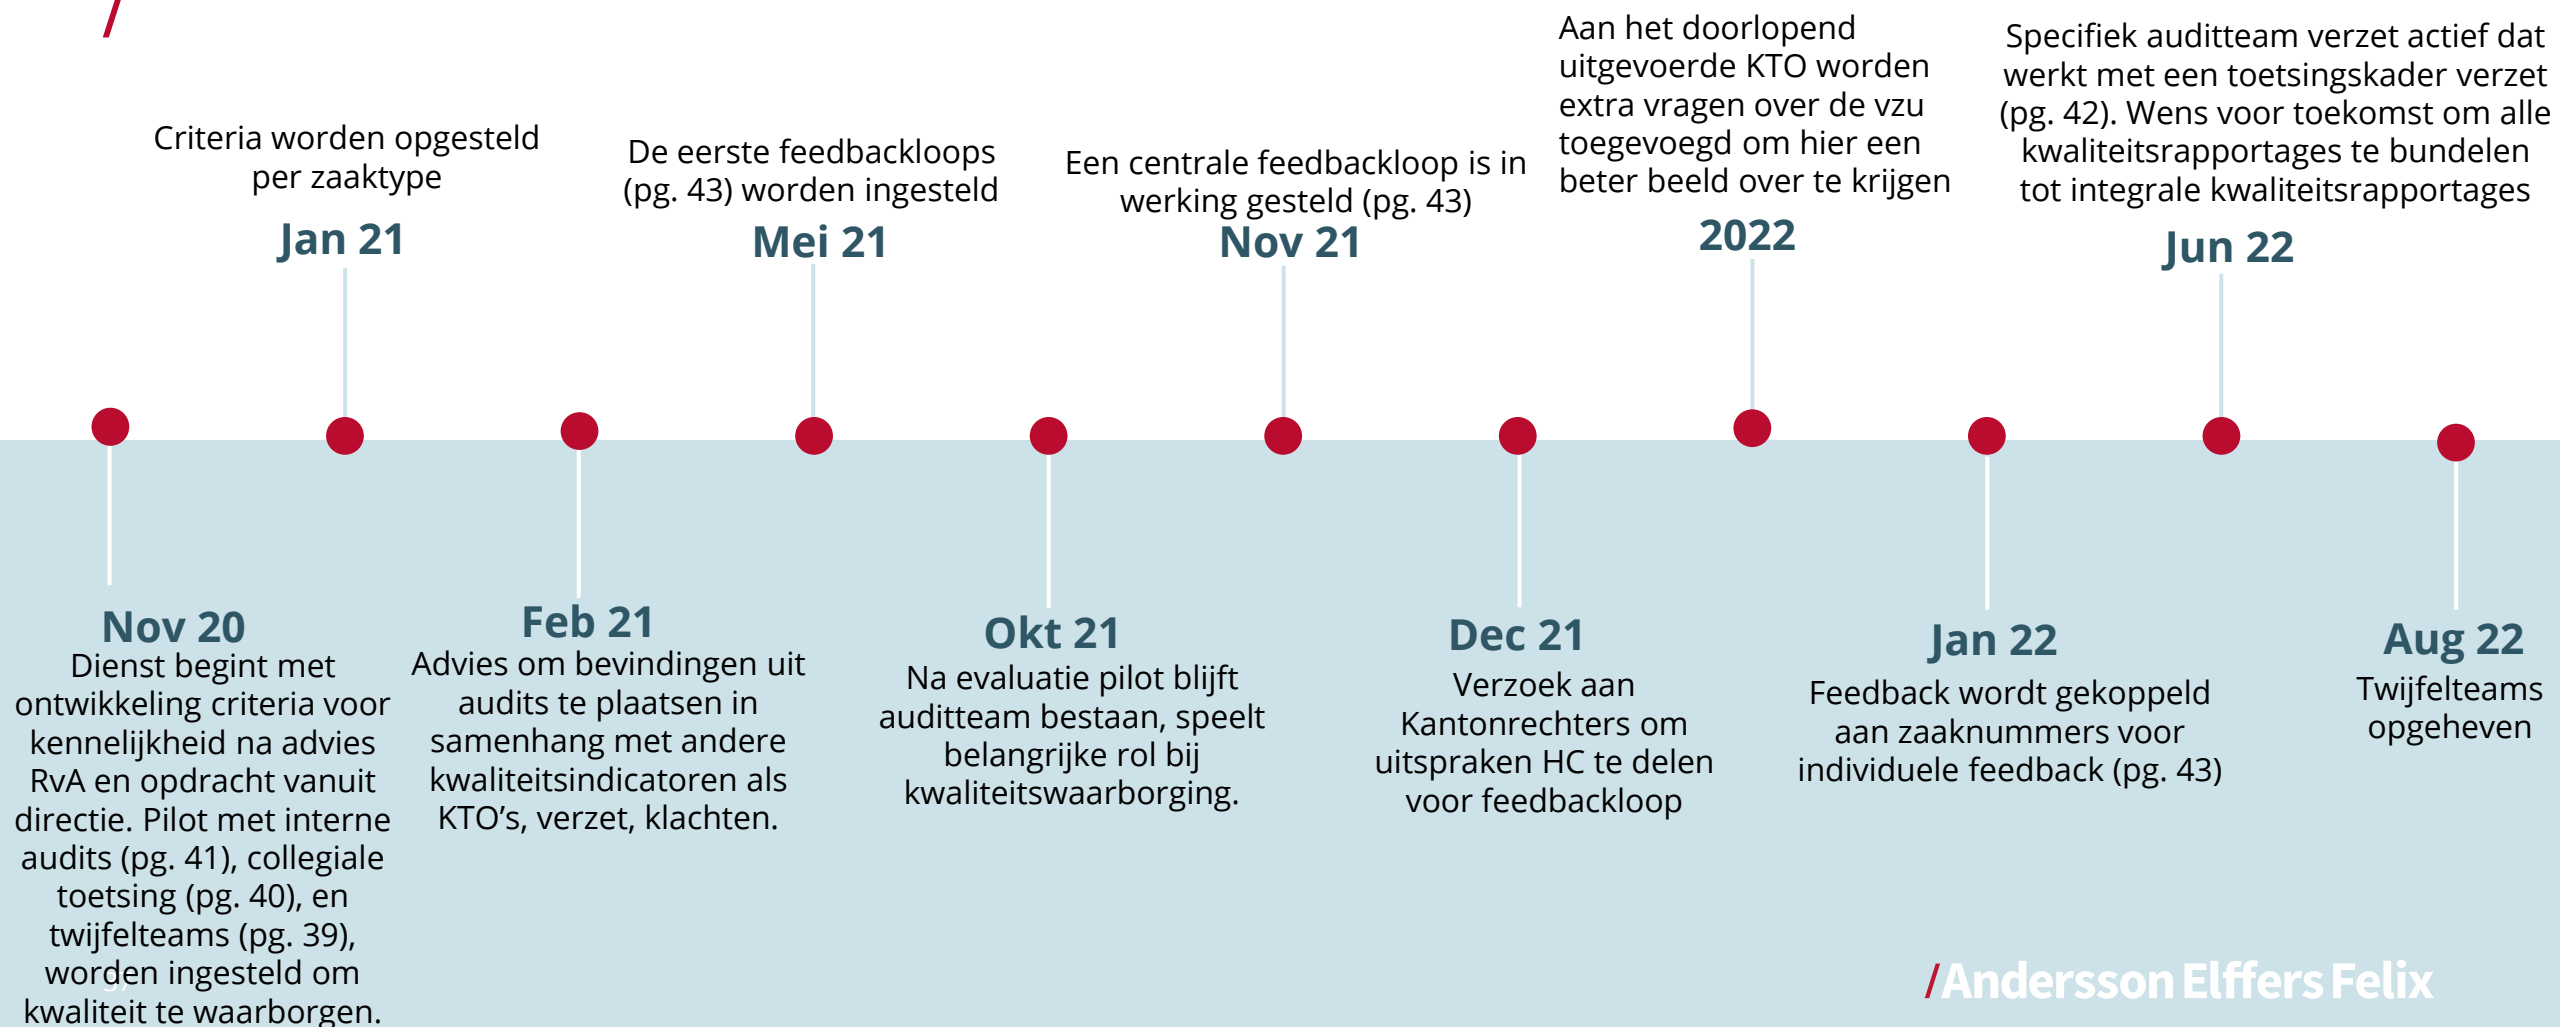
Criteria worden opgesteld per zaaktype
Jan 21

De eerste feedbackloops (pg. 43) worden ingesteld
Mei 21

Een centrale feedbackloop is in werking gesteld (pg. 43)
Nov 21

Aan het doorlopend uitgevoerde KTO worden extra vragen over de vzu toegevoegd om hier een beter beeld over te krijgen
2022

Specifiek auditteam verzet actief dat werkt met een toetsingskader verzet (pg. 42). Wens voor toekomst om alle kwaliteitsrapportages te bundelen tot integrale kwaliteitsrapportages
Jun 22

Nov 20
Dienst begint met ontwikkeling criteria voor kennelijkheid na advies RvA en opdracht vanuit directie. Pilot met interne audits (pg. 41), collegiale toetsing (pg. 40), en twijfelteams (pg. 39), worden ingesteld om kwaliteit te waarborgen.

Feb 21
Advies om bevindingen uit audits te plaatsen in samenhang met andere kwaliteitsindicatoren als KTO's, verzet, klachten.

Okt 21
Na evaluatie pilot blijft auditteam bestaan, speelt belangrijke rol bij kwaliteitswaarborging.

Dec 21
Verzoek aan Kantonrechters om uitspraken HC te delen voor feedbackloop

Jan 22
Feedback wordt gekoppeld aan zaaknummers voor individuele feedback (pg. 43)

Aug 22
Twijfelteams opgeheven

/Andersson Elffers Felix